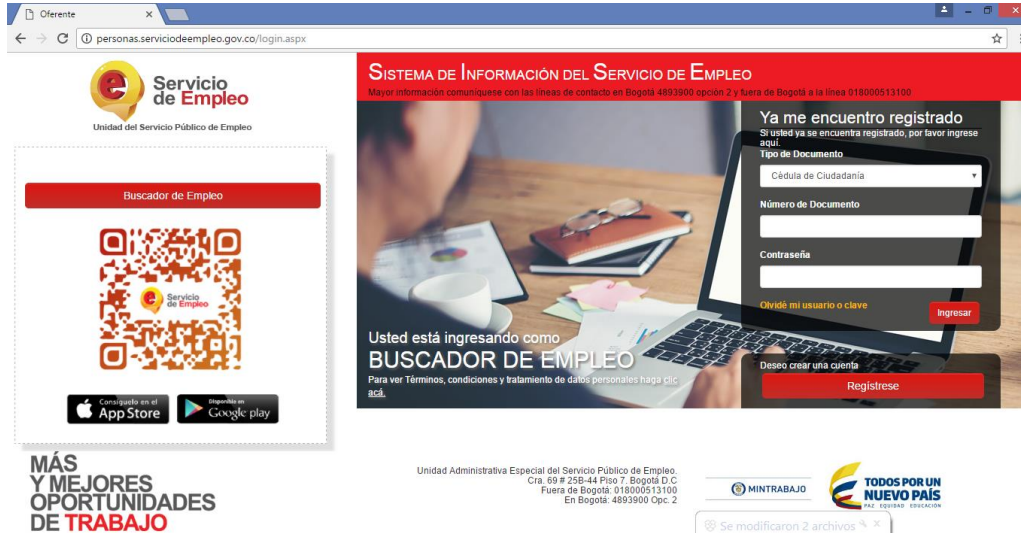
Oferente

personas.serviciodeempleo.gov.co/login.aspx

Servicio de Empleo
Unidad del Servicio Público de Empleo

Buscador de Empleo

Servicio de Empleo

Consíguelo en el App Store

Disponible en Google play

SISTEMA DE INFORMACIÓN DEL SERVICIO DE EMPLEO
Mayor información comuníquese con las líneas de contacto en Bogotá 4893900 opción 2 y fuera de Bogotá a la línea 018000513100

Ya me encuentro registrado
Si usted ya se encuentra registrado, por favor ingrese aquí.
Tipo de Documento
Cédula de Ciudadanía
Número de Documento
Contraseña
Olvidé mi usuario o clave
Ingresar

Usted está ingresando como
BUSCADOR DE EMPLEO
Para ver Términos, condiciones y tratamiento de datos personales haga clic acá.

Deseo crear una cuenta
Regístrese

MÁS Y MEJORES OPORTUNIDADES DE TRABAJO

Unidad Administrativa Especial del Servicio Público de Empleo.
Cra. 69 # 25B-44 Piso 7. Bogotá D.C
Fuera de Bogotá: 018000513100
En Bogotá: 4893900 Opc. 2

MINTRABAJO

TODOS POR UN NUEVO PAÍS
PAZ EQUIDAD EDUCACIÓN

Se modificaron 2 archivos